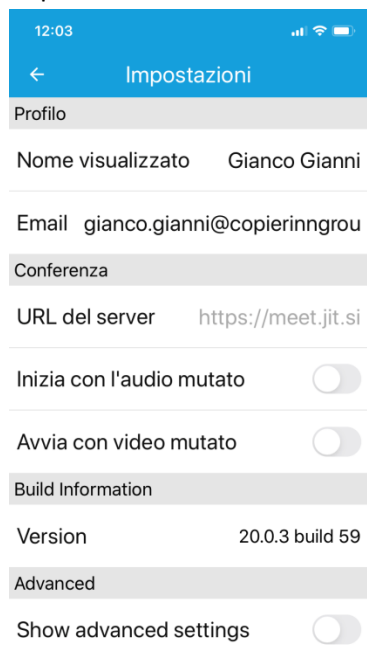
12:03

←

Impostazioni

Profilo

Nome visualizzato Gianco Gianni

Email gianco.gianni@copierinngrou

Conferenza

URL del server https://meet.jit.si

Inizia con l'audio mutato

Avvia con video mutato

Build Information

Version 20.0.3 build 59

Advanced

Show advanced settings